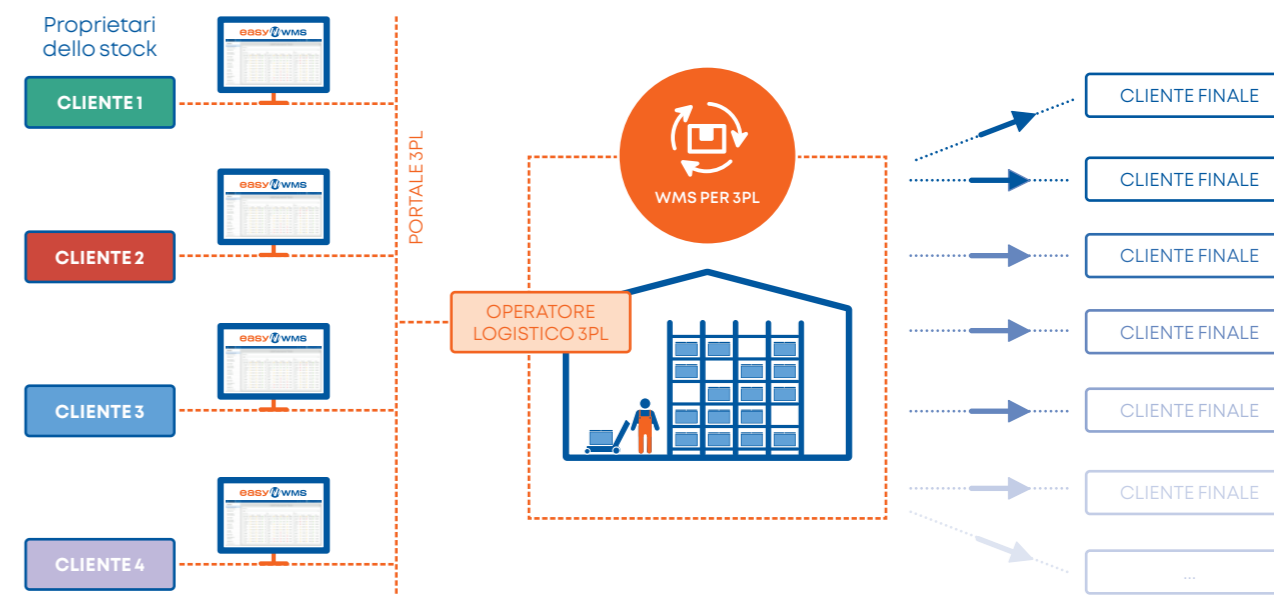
Proprietari dello stock

CLIENTE 1

CLIENTE 2

CLIENTE 3

CLIENTE 4

easy WMS

easy WMS

easy WMS

easy WMS

PORTALE 3PL

OPERATORE LOGISTICO 3PL

WMS PER 3PL

CLIENTE FINALE

CLIENTE FINALE

CLIENTE FINALE

CLIENTE FINALE

CLIENTE FINALE

CLIENTE FINALE

...